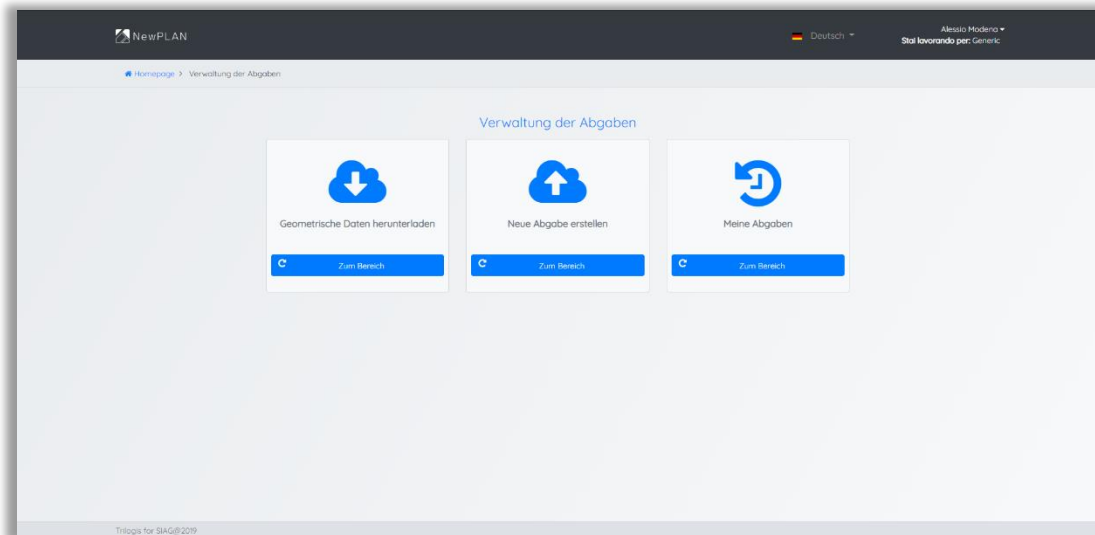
NewPLAN

Deutsch

Alessio Modena
Stai lavorando per: Generic

Homepage > Verwaltung der Abgaben

Verwaltung der Abgaben

Geometrische Daten herunterladen

Zum Bereich

Neue Abgabe erstellen

Zum Bereich

Meine Abgaben

Zum Bereich

Trilogis for SIAG@2019